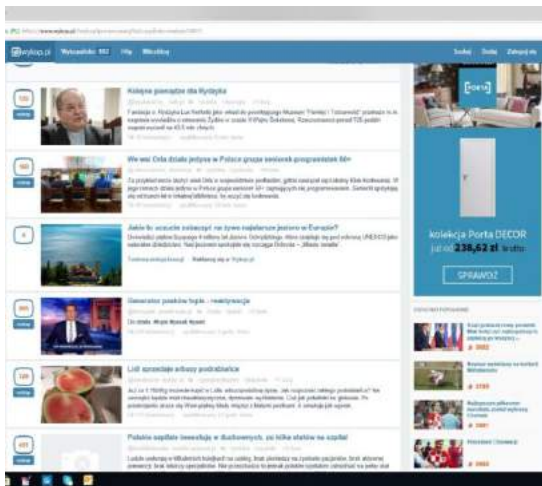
wykop.pl Wykopalisko Hity Mikroblog Szukaj Dodaj Zaloguj się

Kolejne pieniądze dla Rydzyka

We wsi Orla działa jedyna w Polsce grupa seniorek programistek 60+

Jakie to uczucie zobaczyć na żywo najlepsze jezioro w Europie?

Generator znaków hiphopowych - reaktywacja

Lidl sprzedaje arbuzy podrabiane

Polskie szpitale inwestują w duchownych, zo tylko statków na szpital

kolekcja Porta DECOR
już od 238,62 zł brutto
SPRAWDŹ